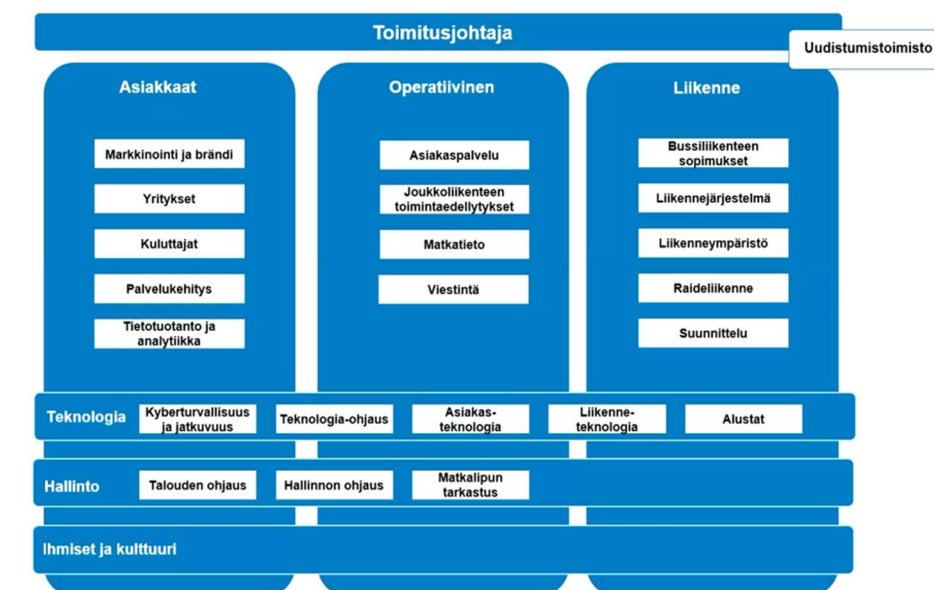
Toimitusjohtaja

Uudistumistoimisto

Asiakkaat

Markkinointi ja brändi

Yritykset

Kuluttajat

Palvelukehitys

Tietotuotanto ja analytiikka

Operatiivinen

Asiakaspalvelu

Joukkoliikenteen toimintaedellytykset

Matkatieto

Viestintä

Liikenne

Bussiliikenteen sopimukset

Liikennejärjestelmä

Liikenneympäristö

Raideliikenne

Suunnittelu

Teknologia

Kyberturvallisuus ja jatkuvuus

Teknologia-ohjaus

Asiakas-teknologia

Liikenne-teknologia

Alustat

Hallinto

Talouden ohjaus

Hallinnon ohjaus

Matkalipun tarkastus

Ihmiset ja kulttuuri